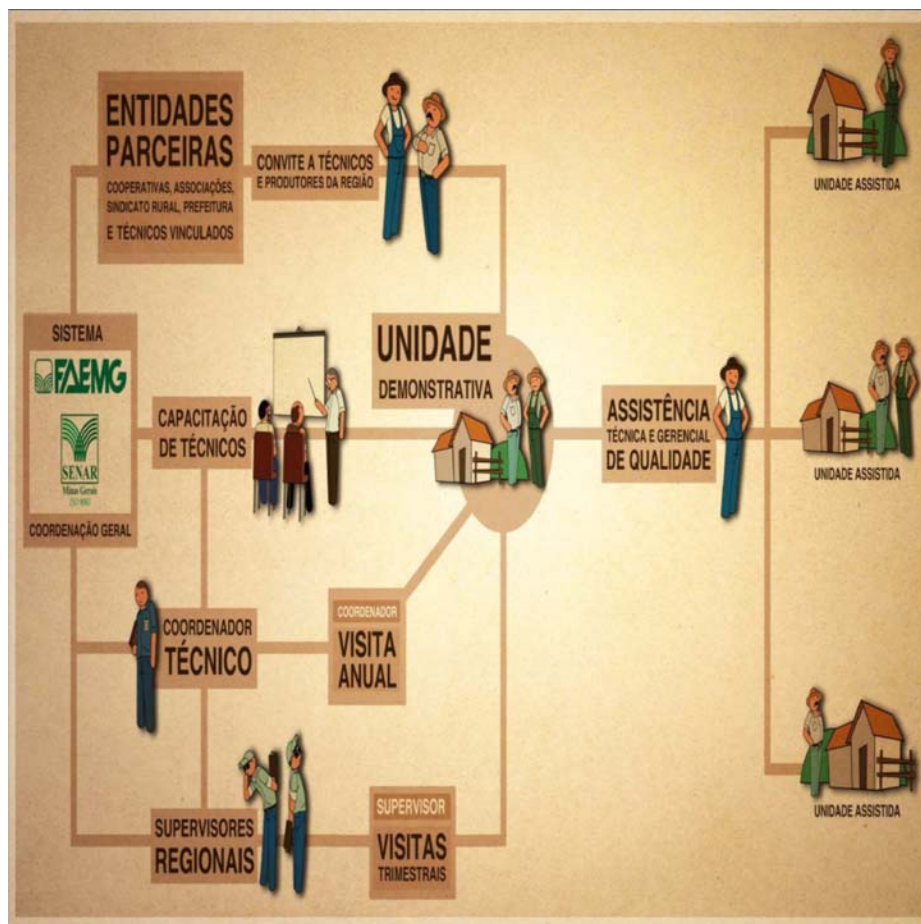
ENTIDADES PARCEIRAS
COOPERATIVAS, ASSOCIAÇÕES, SINDICATO RURAL, PREFEITURA
E TÉCNICOS VINCULADOS

CONVITE A TÉCNICOS E PRODUTORES DA REGIÃO

UNIDADE ASSISTIDA

SISTEMA
FAEMG
SENAR
Minas Gerais
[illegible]
COORDENAÇÃO GERAL

CAPACITAÇÃO DE TÉCNICOS

UNIDADE
DEMONSTRATIVA

ASSISTÊNCIA
TÉCNICA E GERENCIAL
DE QUALIDADE

UNIDADE ASSISTIDA

COORDENADOR
TÉCNICO

COORDENADOR
VISITA ANUAL

UNIDADE ASSISTIDA

SUPERVISORES
REGIONAIS

SUPERVISOR
VISITAS
TRIMESTRAIS